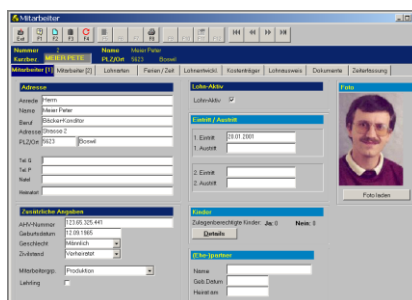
Mitarbeiter

Exit F1 F2 F3 F4 F5 F6 F7 F8

Nummer 2
Kurzbez. MEIER PETE
Name Meier Peter
PLZ/Ort 5623 Boswil

Mitarbeiter [1] | Mitarbeiter [2] | Lohnarten | Ferien / Zeit | Lohnfenwerte | Kostenträger | Lohnausweis | Dokumente | Zeiterfassung

Adresse
Anrede Herrn
Name Meier Peter
Beruf Bäcker+Konditor
Adresse Strasse 2
PLZ/Ort 5623 Boswil

Tel. G
Tel. P
Natel
Heimatort

Lohn-Aktiv
Lohn-Aktiv ☑

Eintritt / Austritt
1. Eintritt 20.01.2001
1. Austritt

2. Eintritt
2. Austritt

Foto
Foto laden

Zusätzliche Angaben
AHV-Nummer 123.65.325.445
Geburtsdatum 12.09.1965
Geschlecht Männlich
Zivilstand Verheiratet

Mitarbeitergrp. Produktion
Lehrling

Kinder
Zulagenberechtigte Kinder: Ja: 0 Nein: 0
Details

(Ehe-)partner
Name
Geb.Datum
Heirat am